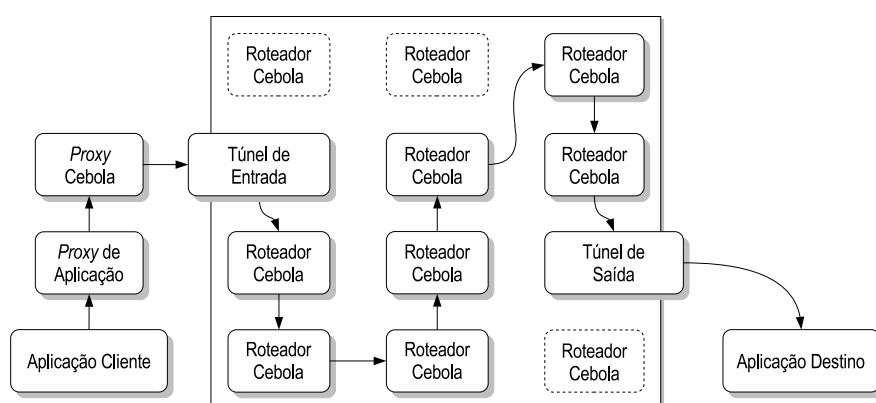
Roteador Cebola

Roteador Cebola

Roteador Cebola

*Proxy* Cebola

Túnel de Entrada

Roteador Cebola

Roteador Cebola

*Proxy* de Aplicação

Roteador Cebola

Roteador Cebola

Túnel de Saída

Aplicação Cliente

Roteador Cebola

Roteador Cebola

Roteador Cebola

Aplicação Destino